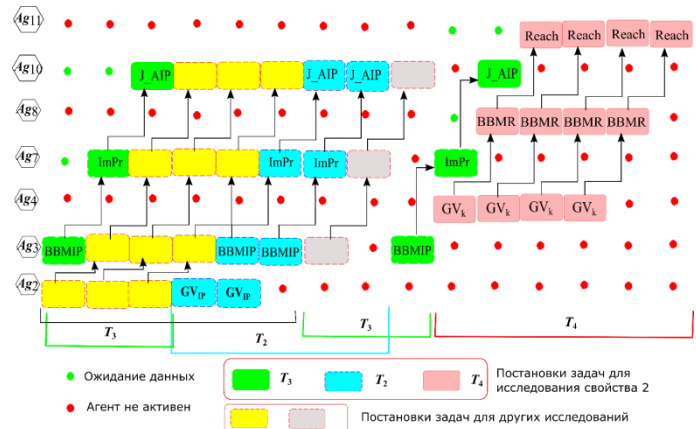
$Ag_{11}$

$Ag_{10}$

$Ag_{8}$

$Ag_{7}$

$Ag_{4}$

$Ag_{3}$

$Ag_{2}$

Reach Reach Reach Reach

J_AIP J_AIP J_AIP J_AIP

BBMR BBMR BBMR BBMR

ImPr ImPr ImPr ImPr

$GV_k$ $GV_k$ $GV_k$ $GV_k$

BBMIP BBMIP BBMIP BBMIP

$GV_{IP}$ $GV_{IP}$

$T_3$ $T_2$ $T_3$ $T_4$

Ожидание данных

Агент не активен

$T_3$ $T_2$ $T_4$ Постановки задач для исследования свойства 2

Постановки задач для других исследований